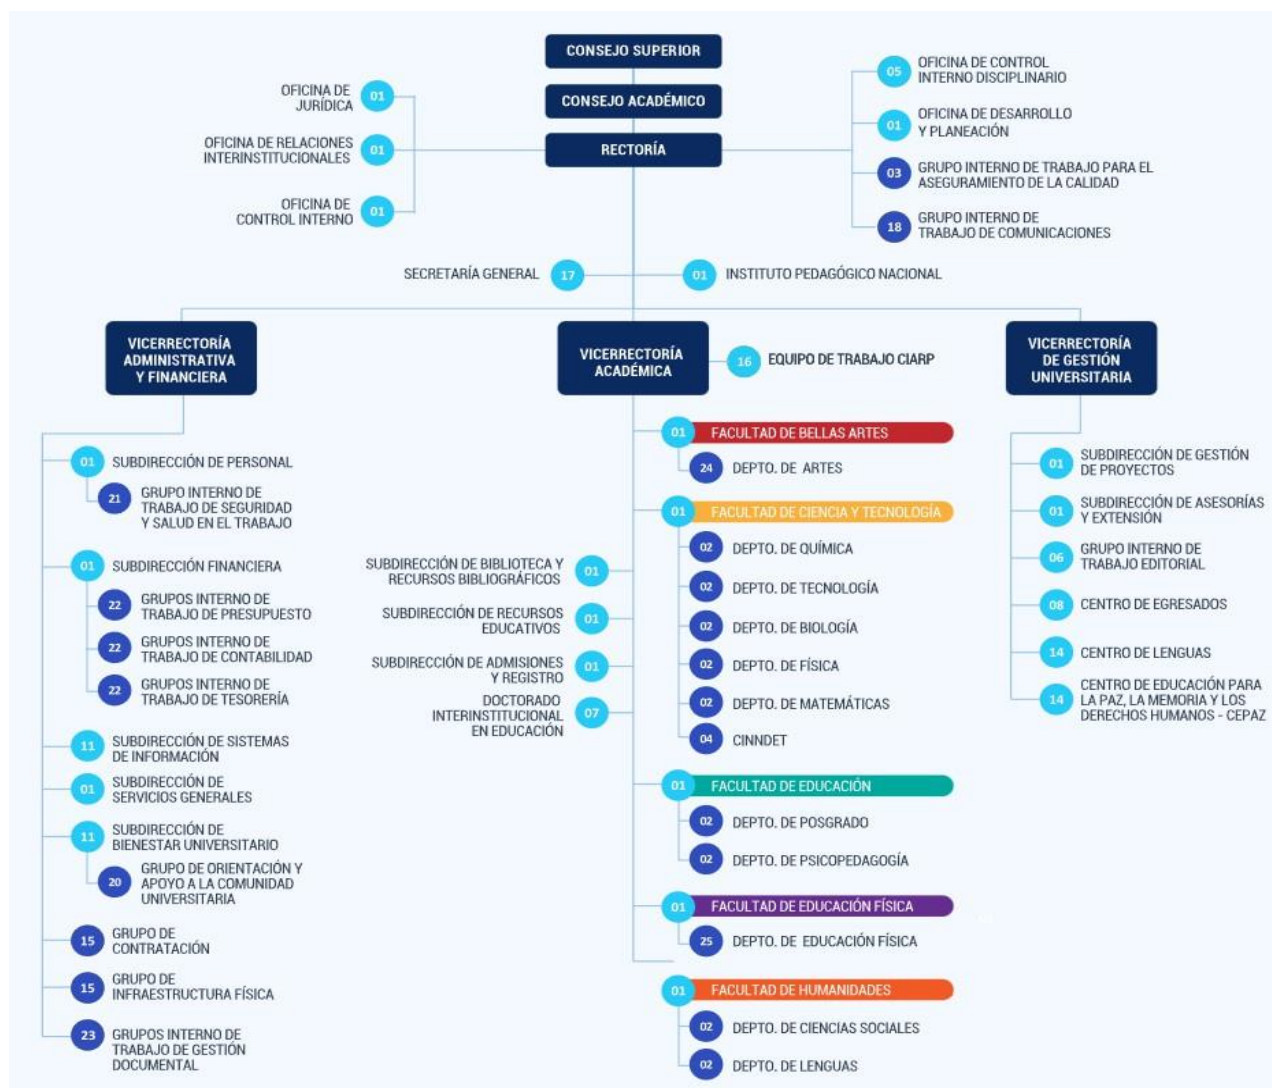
CONSEJO SUPERIOR
CONSEJO ACADÉMICO
RECTORÍA

OFICINA DE JURÍDICA 01
OFICINA DE RELACIONES INTERINSTITUCIONALES 01
OFICINA DE CONTROL INTERNO 01

05 OFICINA DE CONTROL INTERNO DISCIPLINARIO
01 OFICINA DE DESARROLLO Y PLANEACIÓN
03 GRUPO INTERNO DE TRABAJO PARA EL ASEGURAMIENTO DE LA CALIDAD
18 GRUPO INTERNO DE TRABAJO DE COMUNICACIONES

SECRETARÍA GENERAL 17
01 INSTITUTO PEDAGÓGICO NACIONAL

VICERRECTORÍA ADMINISTRATIVA Y FINANCIERA
01 SUBDIRECCIÓN DE PERSONAL
21 GRUPO INTERNO DE TRABAJO DE SEGURIDAD Y SALUD EN EL TRABAJO
01 SUBDIRECCIÓN FINANCIERA
22 GRUPOS INTERNO DE TRABAJO DE PRESUPUESTO
22 GRUPOS INTERNO DE TRABAJO DE CONTABILIDAD
22 GRUPOS INTERNO DE TRABAJO DE TESORERÍA
11 SUBDIRECCIÓN DE SISTEMAS DE INFORMACIÓN
01 SUBDIRECCIÓN DE SERVICIOS GENERALES
11 SUBDIRECCIÓN DE BIENESTAR UNIVERSITARIO
20 GRUPO DE ORIENTACIÓN Y APOYO A LA COMUNIDAD UNIVERSITARIA
15 GRUPO DE CONTRATACIÓN
15 GRUPO DE INFRAESTRUCTURA FÍSICA
23 GRUPOS INTERNO DE TRABAJO DE GESTIÓN DOCUMENTAL

VICERRECTORÍA ACADÉMICA
16 EQUIPO DE TRABAJO CIARP
SUBDIRECCIÓN DE BIBLIOTECA Y RECURSOS BIBLIOGRÁFICOS 01
SUBDIRECCIÓN DE RECURSOS EDUCATIVOS 01
SUBDIRECCIÓN DE ADMISIONES Y REGISTRO 01
DOCTORADO INTERINSTITUCIONAL EN EDUCACIÓN 07
01 FACULTAD DE BELLAS ARTES
24 DEPTO. DE ARTES
01 FACULTAD DE CIENCIA Y TECNOLOGÍA
02 DEPTO. DE QUÍMICA
02 DEPTO. DE TECNOLOGÍA
02 DEPTO. DE BIOLOGÍA
02 DEPTO. DE FÍSICA
02 DEPTO. DE MATEMÁTICAS
04 CINNDET
01 FACULTAD DE EDUCACIÓN
02 DEPTO. DE POSGRADO
02 DEPTO. DE PSICOPEDAGOGÍA
01 FACULTAD DE EDUCACIÓN FÍSICA
25 DEPTO. DE EDUCACIÓN FÍSICA
01 FACULTAD DE HUMANIDADES
02 DEPTO. DE CIENCIAS SOCIALES
02 DEPTO. DE LENGUAS

VICERRECTORÍA DE GESTIÓN UNIVERSITARIA
01 SUBDIRECCIÓN DE GESTIÓN DE PROYECTOS
01 SUBDIRECCIÓN DE ASESORÍAS Y EXTENSIÓN
06 GRUPO INTERNO DE TRABAJO EDITORIAL
08 CENTRO DE EGRESADOS
14 CENTRO DE LENGUAS
14 CENTRO DE EDUCACIÓN PARA LA PAZ, LA MEMORIA Y LOS DERECHOS HUMANOS - CEPAZ